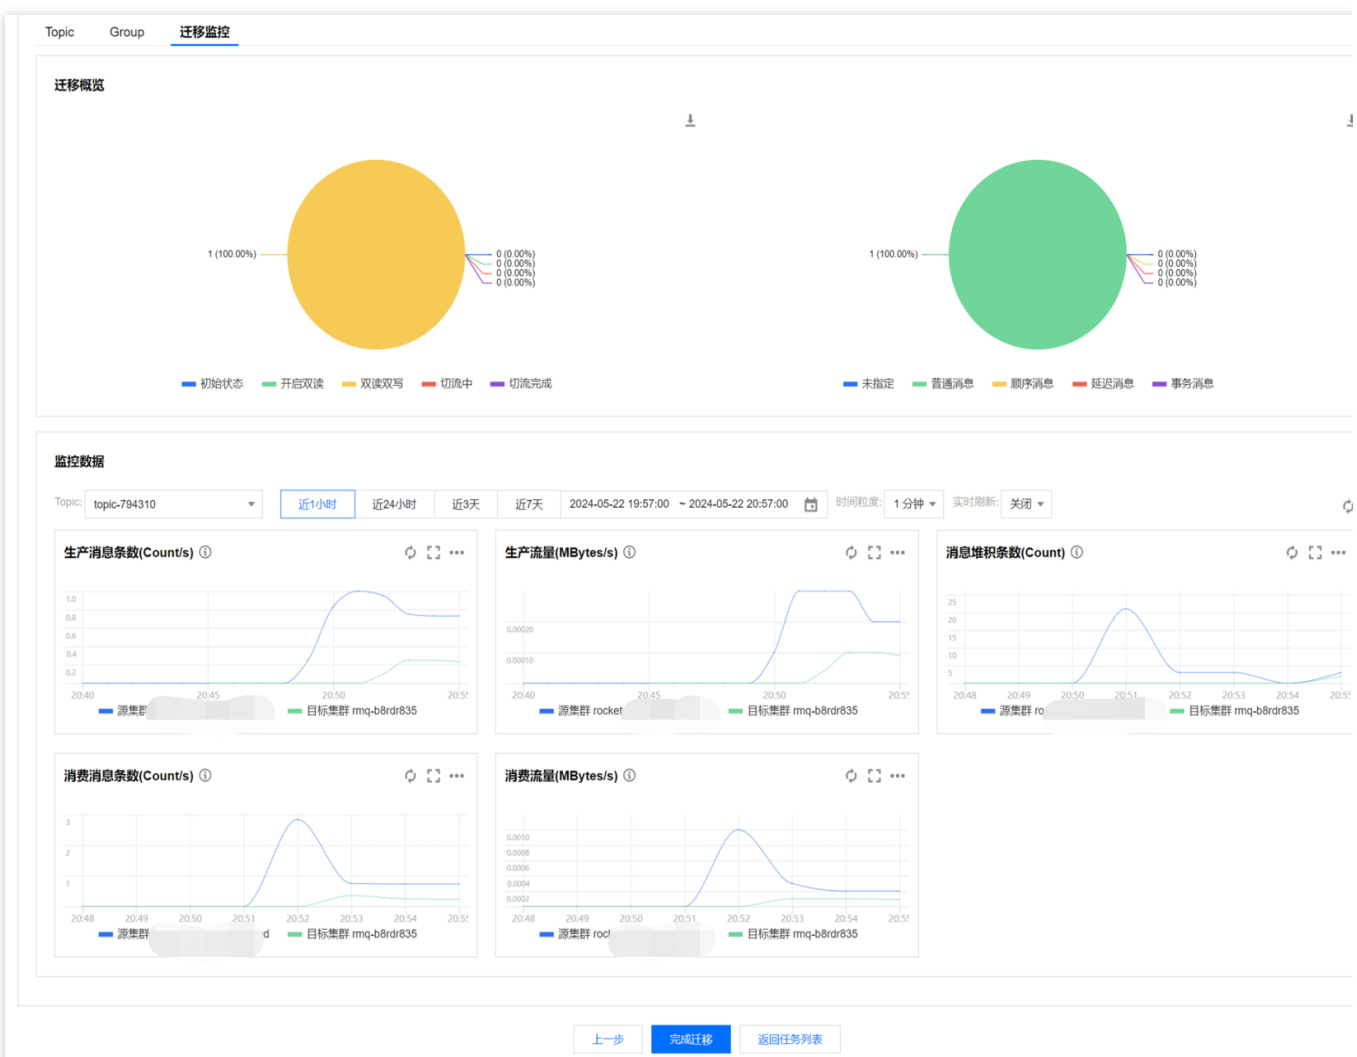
Topic Group 迁移监控

迁移概览

1 (100.00%)
0 (0.00%)
0 (0.00%)
0 (0.00%)
0 (0.00%)

初始状态 开启双读 双读双写 切流中 切流完成

1 (100.00%)
0 (0.00%)
0 (0.00%)
0 (0.00%)
0 (0.00%)

未指定 普通消息 顺序消息 延迟消息 事务消息

监控数据

Topic: topic-794310 近1小时 近24小时 近3天 近7天 2024-05-22 19:57:00 ~ 2024-05-22 20:57:00 时间粒度: 1 分钟 实时刷新: 关闭

生产消息条数(Count/s)
1.0 0.8 0.6 0.4 0.2
20:40 20:45 20:50 20:5
源集群 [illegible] 目标集群 rmq-b8rdr835

生产流量(MBytes/s)
0.00020 0.00010
20:40 20:45 20:50 20:5
源集群 rocket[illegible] 目标集群 rmq-b8rdr835

消息堆积条数(Count)
25 20 15 10 5
20:48 20:49 20:50 20:51 20:52 20:53 20:54 20:5
源集群 ro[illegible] 目标集群 rmq-b8rdr835

消费消息条数(Count/s)
3 2 1
20:48 20:49 20:50 20:51 20:52 20:53 20:54 20:5
源集群 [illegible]d 目标集群 rmq-b8rdr835

消费流量(MBytes/s)
0.0010 0.0008 0.0006 0.0004 0.0002
20:48 20:49 20:50 20:51 20:52 20:53 20:54 20:5
源集群 roc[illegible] 目标集群 rmq-b8rdr835

上一步 完成迁移 返回任务列表